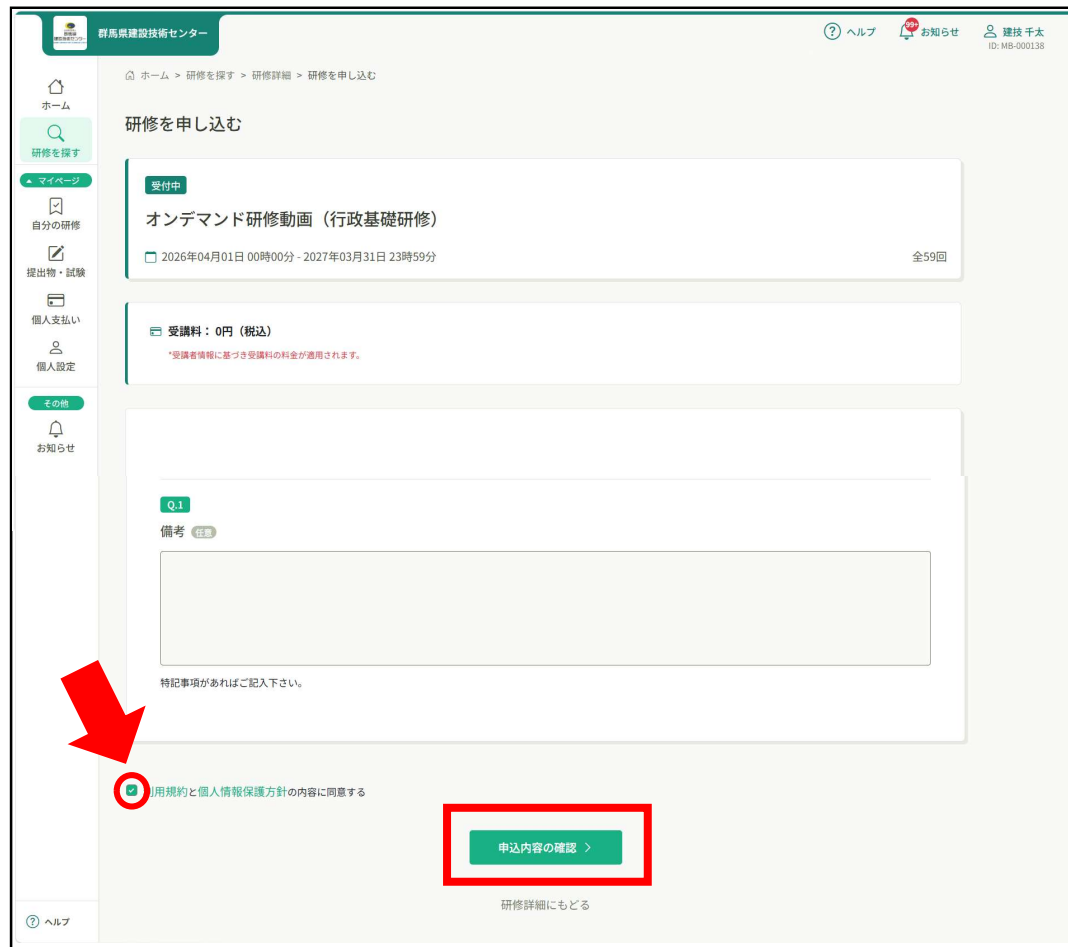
群馬県建設技術センター

ヘルプ 99+ お知らせ 建技 千太
ID: MB-000138

ホーム
研修を探す
マイページ
自分の研修
提出物・試験
個人支払い
個人設定
その他
お知らせ

ホーム > 研修を探す > 研修詳細 > 研修を申し込む

研修を申し込む

受付中

オンデマンド研修動画（行政基礎研修）

2026年04月01日 00時00分 - 2027年03月31日 23時59分

全59回

受講料：0円（税込）

*受講者情報に基づき受講料の料金が適用されます。

Q.1

備考 任意

特記事項があればご記入下さい。

利用規約と個人情報保護方針の内容に同意する

申込内容の確認 >

研修詳細にもどる

ヘルプ